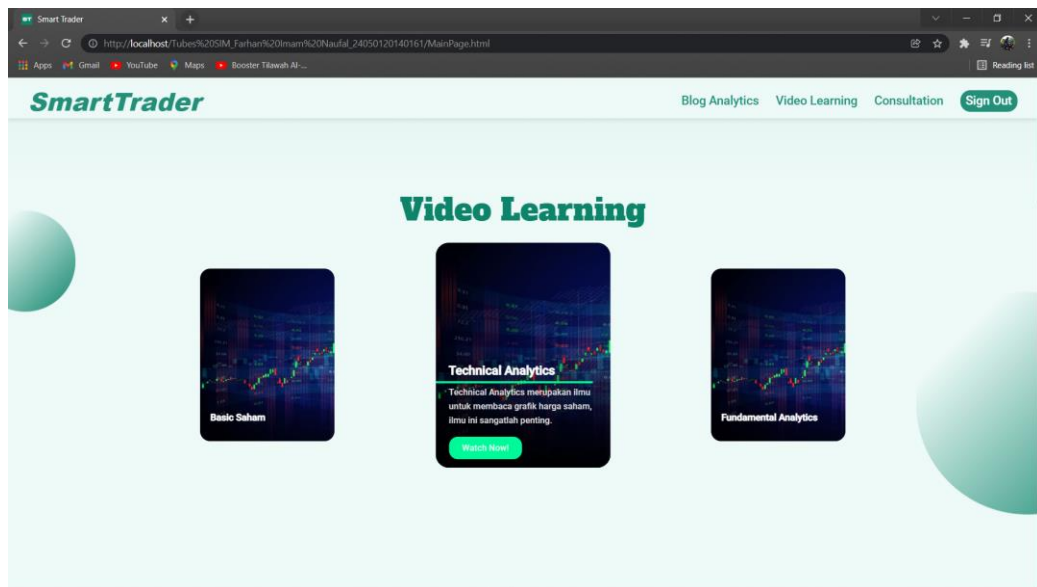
Smart Trader

http://localhost/Tubes%20SIM_Farhan%20Imam%20Naufal_24050120140161/MainPage.html

Apps Gmail YouTube Maps Booster Tilawah Al-...

Reading list

SmartTrader

Blog Analytics Video Learning Consultation Sign Out

Video Learning

Basic Saham

Technical Analytics

Technical Analytics merupakan ilmu untuk membaca grafik harga saham, ilmu ini sangatlah penting.

Watch Now!

Fundamental Analytics